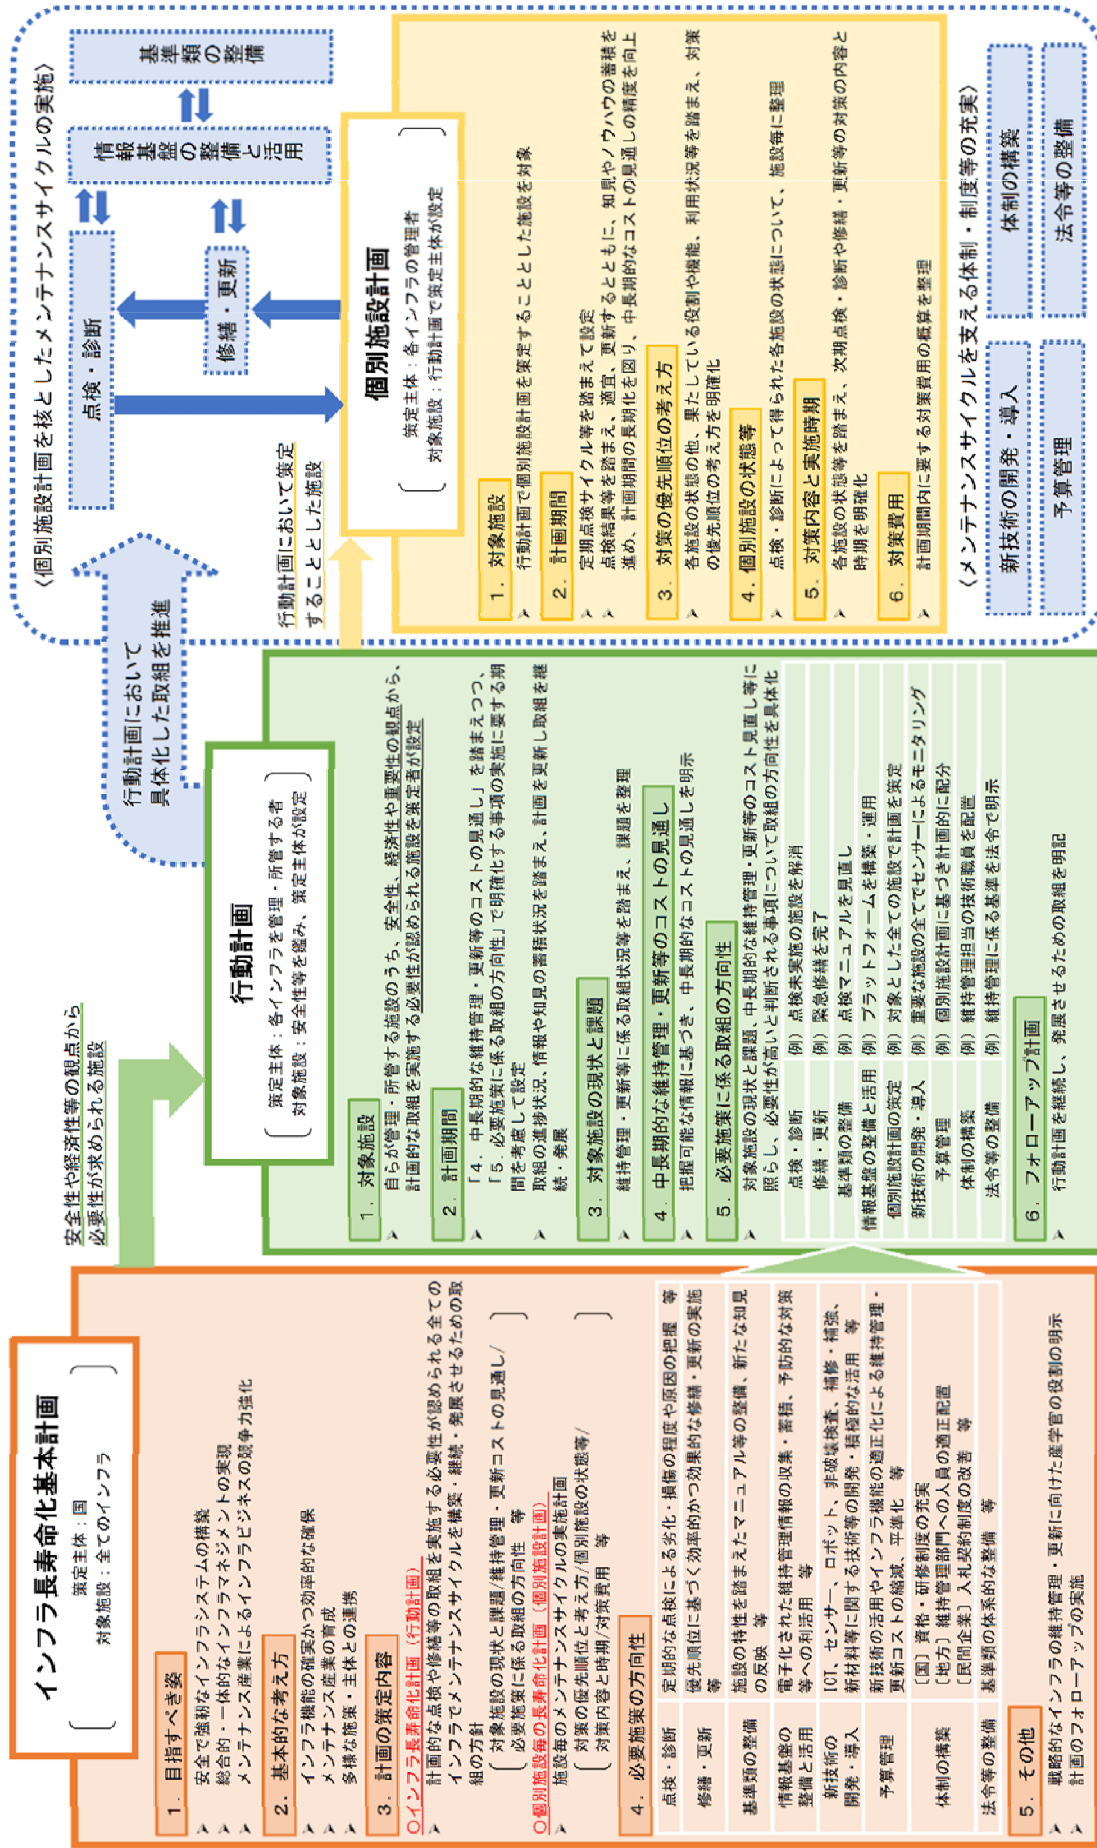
インフラ長寿命化基本計画

策定主体：国
対象施設：全てのインフラ

1．目指すべき姿
安全で強靭なインフラシステムの構築
総合的・一体的なインフラマネジメントの実現
メンテナンス産業によるインフラビジネスの競争力強化

2．基本的な考え方
インフラ機能の確実かつ効率的な確保
メンテナンス産業の育成
多様な施策・主体との連携

3．計画の策定内容
○インフラ長寿命化計画（行動計画）
計画的な点検や修繕等の取組を実施する必要性が認められる全てのインフラでメンテナンスサイクルを構築・継続・発展させるための取組の方針
（対象施設の現状と課題/維持管理・更新コストの見通し/必要施策に係る取組の方向性 等）
○個別施設毎の長寿命化計画（個別施設計画）
施設毎のメンテナンスサイクルの実施計画
（対策の優先順位と考え方/個別施設の状態等/対策内容と時期/対策費用 等）

4．必要施策の方向性

| 点検・診断 | 定期的な点検による劣化・損傷の程度や原因の把握 等 |
|---|---|
| 修繕・更新 | 優先順位に基づく効率的かつ効果的な修繕・更新の実施 等 |
| 基準類の整備 | 施設の特性を踏まえたマニュアル等の整備、新たな知見の反映 等 |
| 情報基盤の整備と活用 | 電子化された維持管理情報の収集・蓄積、予防的な対策等への利用 等 |
| 新技術の開発・導入 | ICT、センサー、ロボット、非破壊検査、補修・補強、新材料等に関する技術等の開発・積極的な活用 等 |
| 予算管理 | 新技術の活用やインフラ機能の適正化による維持管理・更新コストの縮減、平準化 等 |
| 体制の構築 | ［国］資格・研修制度の充実 ［地方］維持管理部門への人員の適正配置 ［民間企業］入札契約制度の改善 等 |
| 法令等の整備 | 基準類の体系的な整備 等 |

5．その他
戦略的なインフラの維持管理・更新に向けた産学官の役割の明示
計画のフォローアップの実施

安全性や経済性等の観点から必要性が求められる施設

行動計画

策定主体：各インフラを管理・所管する者
対象施設：安全性等を鑑み、策定主体が設定

1．対象施設
自らが管理・所管する施設のうち、安全性、経済性や重要性の観点から、計画的な取組を実施する必要性が認められる施設を策定者が設定

2．計画期間
「4．中長期的な維持管理・更新等のコストの見通し」を踏まえつつ、「5．必要施策に係る取組の方向性」で明確化する事項の実施に要する期間を考慮して設定
取組の進捗状況、情報や知見の蓄積状況を踏まえ、計画を更新し取組を継続・発展

3．対象施設の現状と課題
維持管理・更新等に係る取組状況等を踏まえ、課題を整理

4．中長期的な維持管理・更新等のコストの見通し
把握可能な情報に基づき、中長期的なコストの見通しを明示

5．必要施策に係る取組の方向性
対象施設の現状と課題、中長期的な維持管理・更新等のコスト見通し等に照らし、必要性が高いと判断される事項について取組の方向性を具体化

| 点検・診断 | (例) 点検未実施の施設を解消 |
|---|---|
| 修繕・更新 | (例) 緊急修繕を完了 |
| 基準類の整備 | (例) 点検マニュアルを見直し |
| 情報基盤の整備と活用 | (例) プラットフォームを構築・運用 |
| 個別施設計画の策定 | (例) 対象とした全ての施設で計画を策定 |
| 新技術の開発・導入 | (例) 重要な施設の全てでセンサーによるモニタリング |
| 予算管理 | (例) 個別施設計画に基づき計画的に配分 |
| 体制の構築 | (例) 維持管理担当の技術職員を配置 |
| 法令等の整備 | (例) 維持管理に係る基準を法令で明示 |

6．フォローアップ計画
行動計画を継続し、発展させるための取組を明記

行動計画において具体化した取組を推進

行動計画において策定することとした施設

〈個別施設計画を核としたメンテナンスサイクルの実施〉

点検・診断
修繕・更新
情報基盤の整備と活用
基準類の整備

個別施設計画

策定主体：各インフラの管理者
対象施設：行動計画で策定主体が設定

1．対象施設
行動計画で個別施設計画を策定することとした施設を対象

2．計画期間
定期点検サイクル等を踏まえて設定
点検結果等を踏まえ、適宜、更新するとともに、知見やノウハウの蓄積を進め、計画期間の長期化を図り、中長期的なコストの見通しの精度を向上

3．対策の優先順位の考え方
各施設の状態の他、果たしている役割や機能、利用状況等を踏まえ、対策の優先順位の考え方を明確化

4．個別施設の状態等
点検・診断によって得られた各施設の状態について、施設毎に整理

5．対策内容と実施時期
各施設の状態等を踏まえ、次期点検・診断や修繕・更新等の対策の内容と時期を明確化

6．対策費用
計画期間内に要する対策費用の概算を整理

〈メンテナンスサイクルを支える体制・制度等の充実〉

体制の構築
法令等の整備
新技術の開発・導入
予算管理